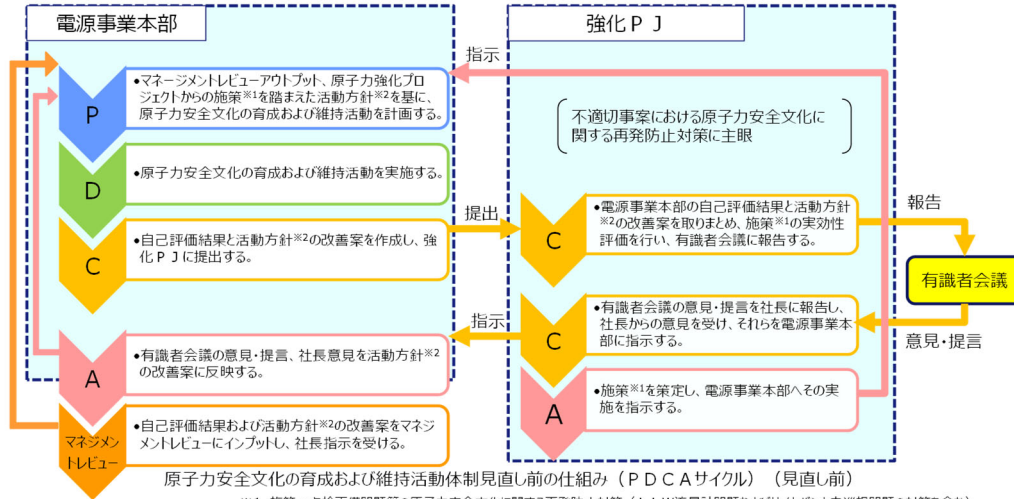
電源事業本部

強化ＰＪ

指示

P

●マネージメントレビューアウトプット、原子力強化プロジェクトからの施策※1を踏まえた活動方針※2を基に、原子力安全文化の育成および維持活動を計画する。

不適切事案における原子力安全文化に関する再発防止対策に主眼

D

●原子力安全文化の育成および維持活動を実施する。

提出

C

●自己評価結果と活動方針※2の改善案を作成し、強化ＰＪに提出する。

C

●電源事業本部の自己評価結果と活動方針※2の改善案を取りまとめ、施策※1の実効性評価を行い、有識者会議に報告する。

報告

有識者会議

指示

C

●有識者会議の意見・提言を社長に報告し、社長からの意見を受け、それらを電源事業本部に指示する。

意見・提言

A

●有識者会議の意見・提言、社長意見を活動方針※2の改善案に反映する。

A

●施策※1を策定し、電源事業本部へその実施を指示する。

マネジメントレビュー

●自己評価結果および活動方針※2の改善案をマネジメントレビューにインプットし、社長指示を受ける。

原子力安全文化の育成および維持活動体制見直し前の仕組み（ＰＤＣＡサイクル）（見直し前）

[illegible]